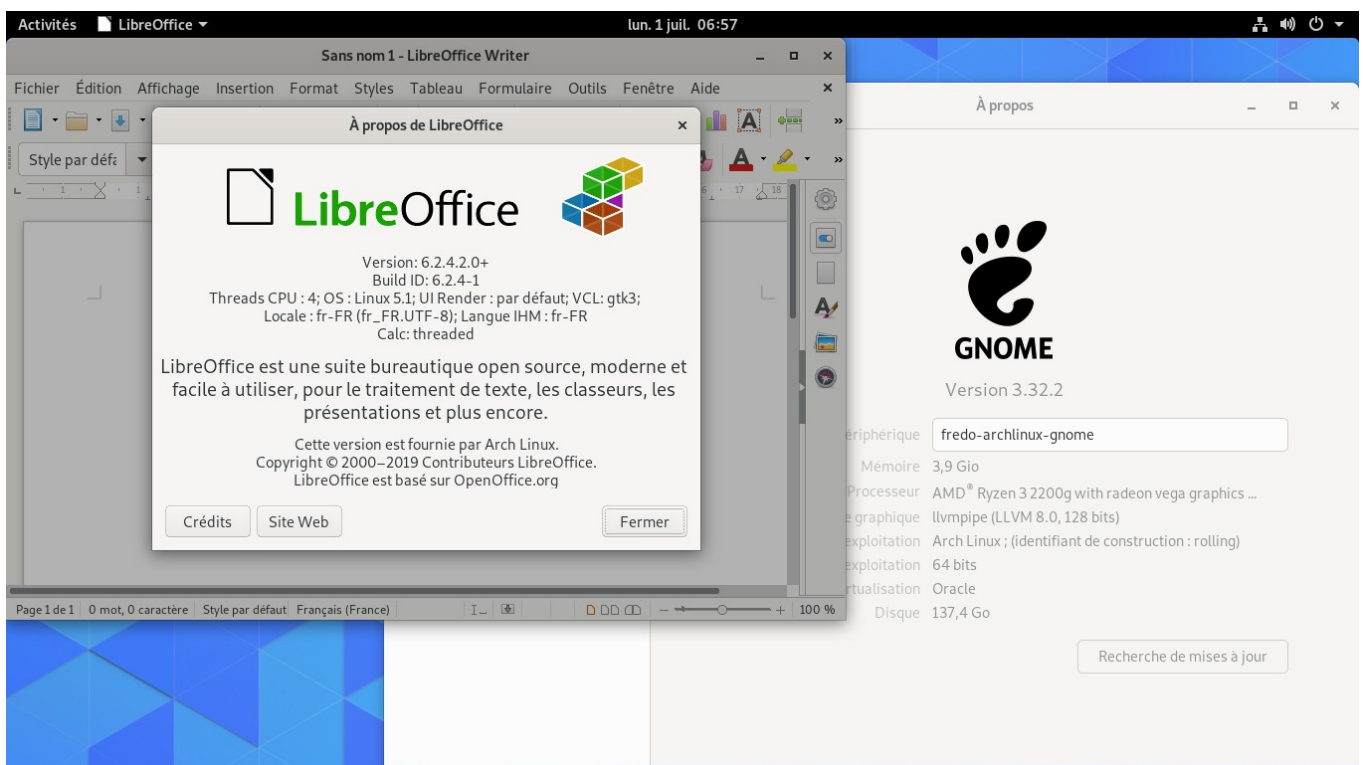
Activités LibreOffice ▾

lun. 1 juil. 06:57

Sans nom 1 - LibreOffice Writer

Fichier Édition Affichage Insertion Format Styles Tableau Formulaire Outils Fenêtre Aide

Style par défa

À propos de LibreOffice

LibreOffice

Version: 6.2.4.2.0+
Build ID: 6.2.4-1
Threads CPU : 4; OS : Linux 5.1; UI Render : par défaut; VCL: gtk3;
Locale : fr-FR (fr_FR.UTF-8); Langue IHM : fr-FR
Calc: threaded

LibreOffice est une suite bureautique open source, moderne et facile à utiliser, pour le traitement de texte, les classeurs, les présentations et plus encore.

Cette version est fournie par Arch Linux.
Copyright © 2000–2019 Contributeurs LibreOffice.
LibreOffice est basé sur OpenOffice.org

Crédits Site Web Fermer

Page 1 de 1 0 mot, 0 caractère Style par défaut Français (France) 100 %

À propos

GNOME

Version 3.32.2

ériphérique fredo-archlinux-gnome
Mémoire 3,9 Gio
Processeur AMD® Ryzen 3 2200g with radeon vega graphics ...
graphique llvmpipe (LLVM 8.0, 128 bits)
xploitation Arch Linux ; (identifiant de construction : rolling)
xploitation 64 bits
rtualisation Oracle
Disque 137,4 Go

Recherche de mises à jour